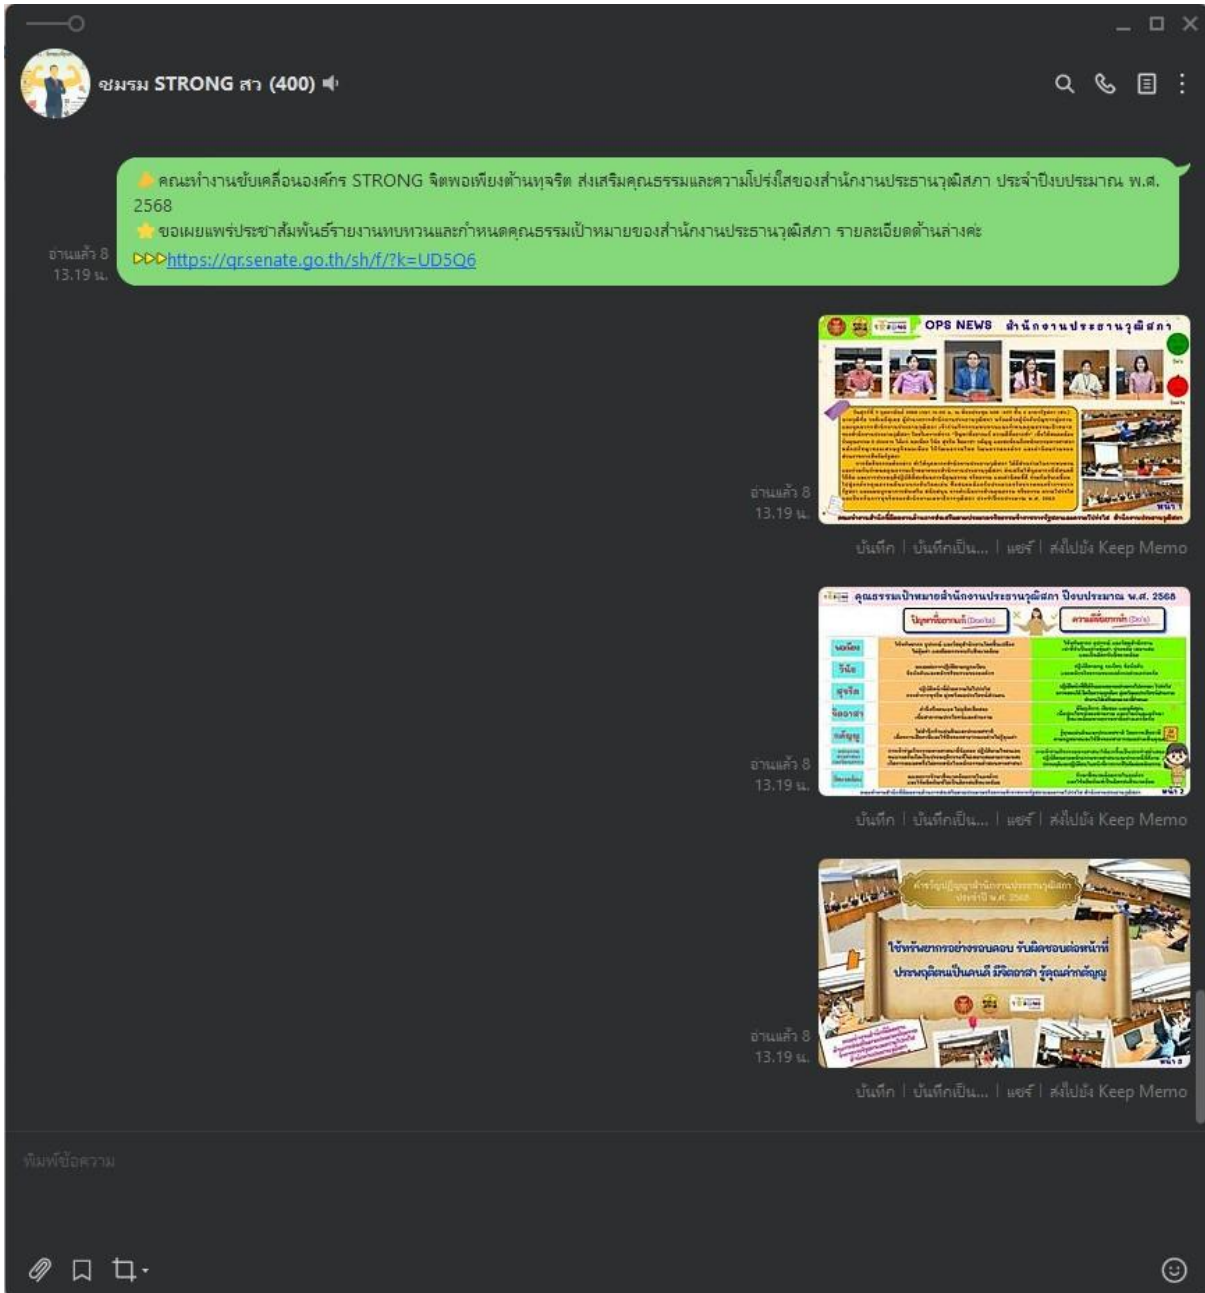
ชมรม STRONG สว (400)

คณะทำงานขับเคลื่อนองค์กร STRONG จิตพอเพียงต้านทุจริต ส่งเสริมคุณธรรมและความโปร่งใสของสำนักงานประธานวุฒิสภา ประจำปีงบประมาณ พ.ศ. 2568
ขอเผยแพร่ประชาสัมพันธ์รายงานทบทวนและกำหนดคุณธรรมเป้าหมายของสำนักงานประธานวุฒิสภา รายละเอียดด้านล่างค่ะ
https://qr.senate.go.th/sh/f/?k=UD5Q6

อ่านแล้ว 8
13.19 น.

OPS NEWS สำนักงานประธานวุฒิสภา

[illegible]

อ่านแล้ว 8
13.19 น.

บันทึก | บันทึกเป็น... | แชร์ | ส่งไปยัง Keep Memo

คุณธรรมเป้าหมายสำนักงานประธานวุฒิสภา ปีงบประมาณ พ.ศ. 2568

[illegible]

อ่านแล้ว 8
13.19 น.

บันทึก | บันทึกเป็น... | แชร์ | ส่งไปยัง Keep Memo

ใช้ทรัพยากรอย่างรอบคอบ รับผิดชอบต่อหน้าที่ ประพฤติตนเป็นคนดี มีจิตอาสา รู้คุณค่ากตัญญู

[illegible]

อ่านแล้ว 8
13.19 น.

บันทึก | บันทึกเป็น... | แชร์ | ส่งไปยัง Keep Memo

พิมพ์ข้อความ